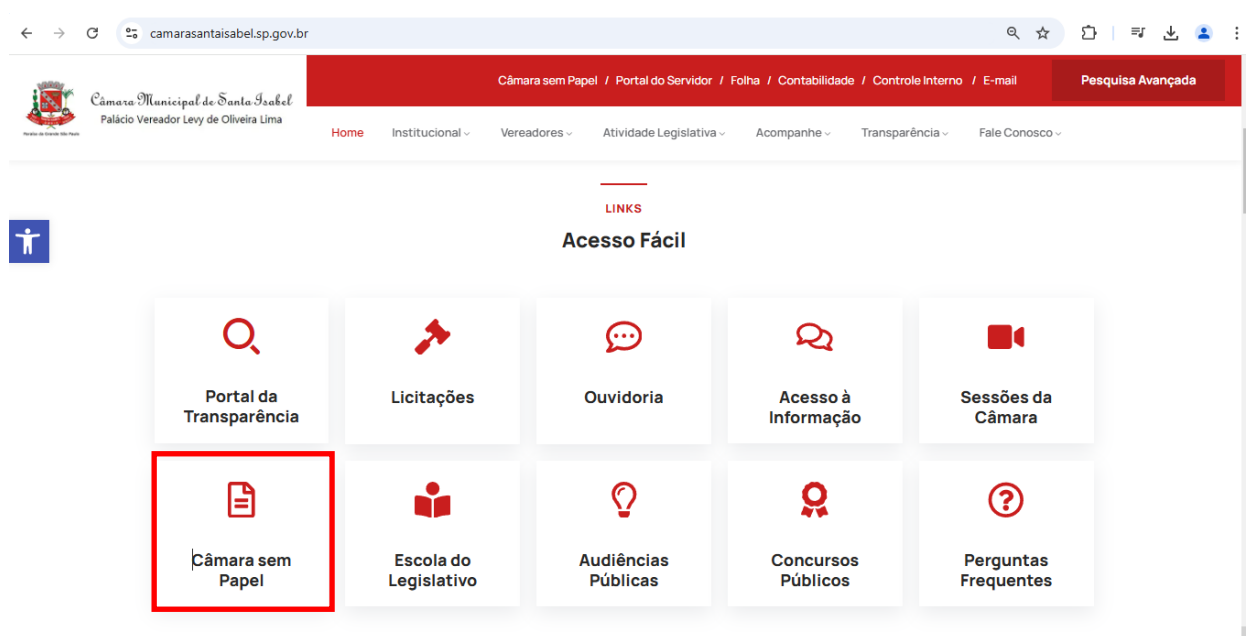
camarasantaisabel.sp.gov.br

Câmara Municipal de Santa Isabel
Palácio Vereador Levy de Oliveira Lima

Câmara sem Papel / Portal do Servidor / Folha / Contabilidade / Controle Interno / E-mail

Pesquisa Avançada

Home Institucional Vereadores Atividade Legislativa Acompanhe Transparência Fale Conosco

LINKS
Acesso Fácil

Portal da Transparência

Licitações

Ouvidoria

Acesso à Informação

Sessões da Câmara

Câmara sem Papel

Escola do Legislativo

Audiências Públicas

Concursos Públicos

Perguntas Frequentes